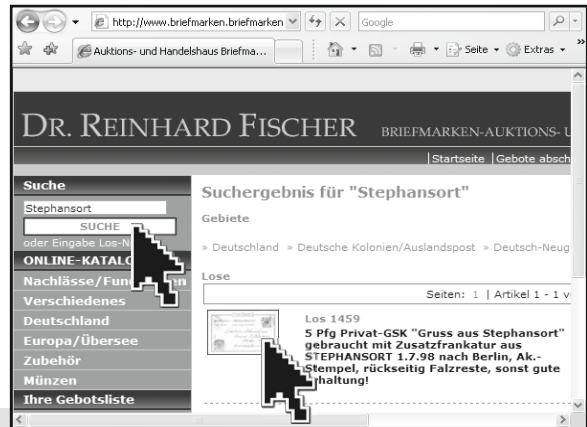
http://www.briefmarken.briefmarken
Google
Auktions- und Handelshaus Briefma...
Seite
Extras

DR. REINHARD FISCHER BRIEFMARKEN-AUKTIONS- U

Startseite | Gebote absch

Suche
Stephansort
SUCHE
oder Eingabe Los-N
ONLINE-KATALO
Nachlässe/Fun
Verschiedenes
Deutschland
Europa/Übersee
Zubehör
Münzen
Ihre Gebotsliste

Suchergebnis für "Stephansort"
Gebiete
» Deutschland » Deutsche Kolonien/Auslandspost » Deutsch-Neug
Lose
Seiten: 1 | Artikel 1 - 1 v
Los 1459
5 Pfg Privat-GSK "Gruss aus Stephansort" gebraucht mit Zusatzfrankatur aus STEPHANSORT 1.7.98 nach Berlin, Ak.-Stempel, rückseitig Falzreste, sonst gute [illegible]haltung!